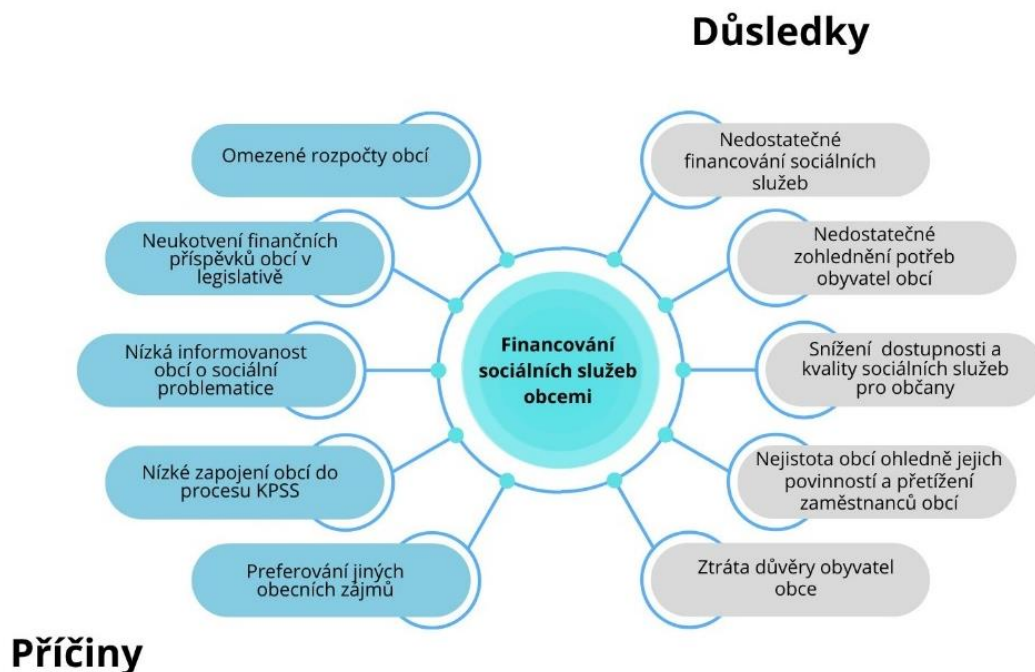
Důsledky

Omezené rozpočty obcí

Neukotvení finančních příspěvků obcí v legislativě

Nízká informovanost obcí o sociální problematice

Nízké zapojení obcí do procesu KPSS

Preferování jiných obecních zájmů

Financování sociálních služeb obcemi

Nedostatečné financování sociálních služeb

Nedostatečné zohlednění potřeb obyvatel obcí

Snížení dostupnosti a kvality sociálních služeb pro občany

Nejistota obcí ohledně jejich povinností a přetížení zaměstnanců obcí

Ztráta důvěry obyvatel obce

Příčiny